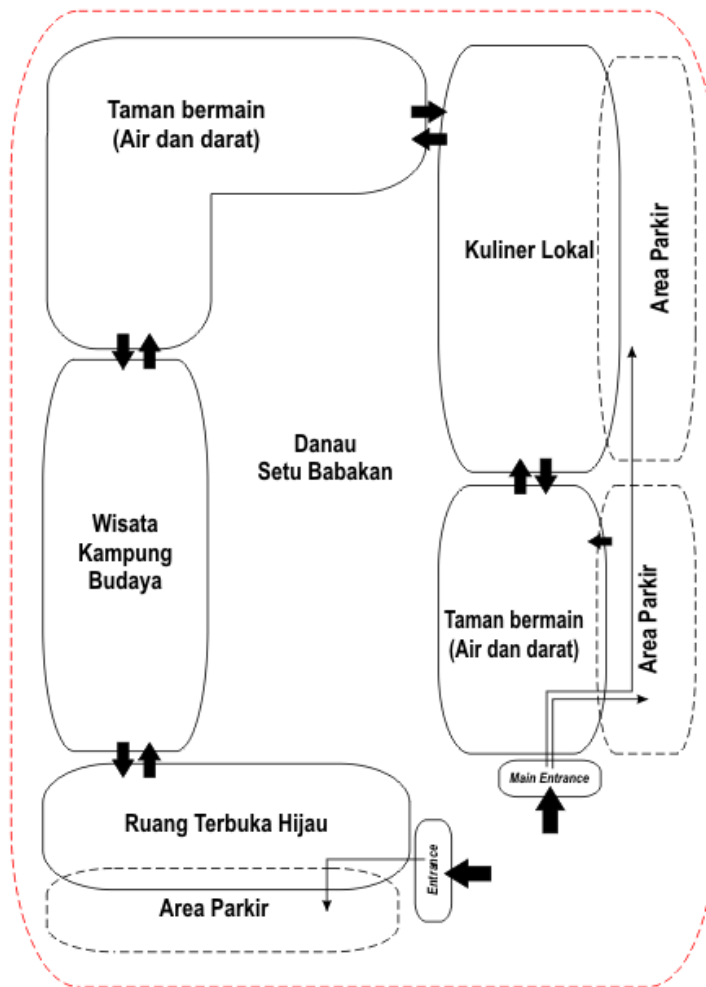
Taman bermain
(Air dan darat)

Kuliner Lokal

Area Parkir

Danau
Setu Babakan

Wisata
Kampung
Budaya

Taman bermain
(Air dan darat)

Area Parkir

Main Entrance

Ruang Terbuka Hijau

Entrance

Area Parkir